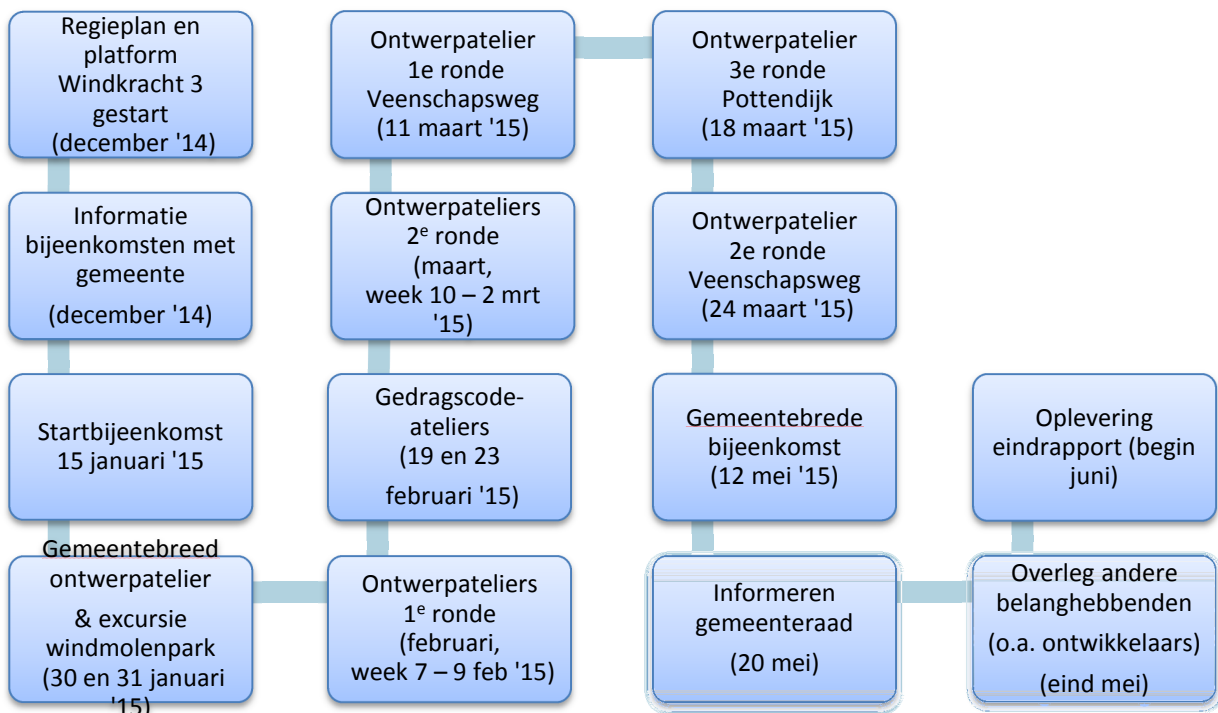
Regieplan en platform Windkracht 3 gestart (december '14)

Informatie bijeenkomsten met gemeente

(december '14)

Startbijeenkomst 15 januari '15

Gemeentebreed ontwerpatelier

& excursie windmolenpark (30 en 31 januari '15)

Ontwerpateliers 1$^e$ ronde (februari, week 7 – 9 feb '15)

Gedragscode-ateliers (19 en 23

februari '15)

Ontwerpateliers 2$^e$ ronde (maart, week 10 – 2 mrt '15)

Ontwerpatelier 1e ronde Veenschapsweg (11 maart '15)

Ontwerpatelier 3e ronde Pottendijk (18 maart '15)

Ontwerpatelier 2e ronde Veenschapsweg (24 maart '15)

Gemeentebrede bijeenkomst (12 mei '15)

Informeren gemeenteraad

(20 mei)

Overleg andere belanghebbenden

(o.a. ontwikkelaars)

(eind mei)

Oplevering eindrapport (begin juni)